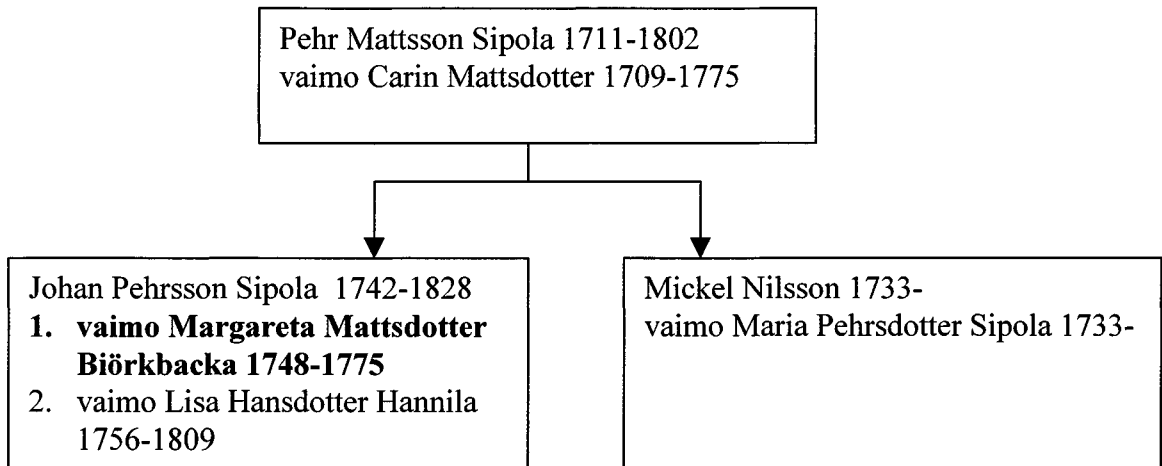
Pehr Mattsson Sipola 1711-1802
vaimo Carin Mattsdotter 1709-1775

Johan Pehrsson Sipola 1742-1828
1. **vaimo Margareta Mattsdotter Biörkbacka 1748-1775**
2. vaimo Lisa Hansdotter Hannila 1756-1809

Mickel Nilsson 1733-
vaimo Maria Pehrsdotter Sipola 1733-